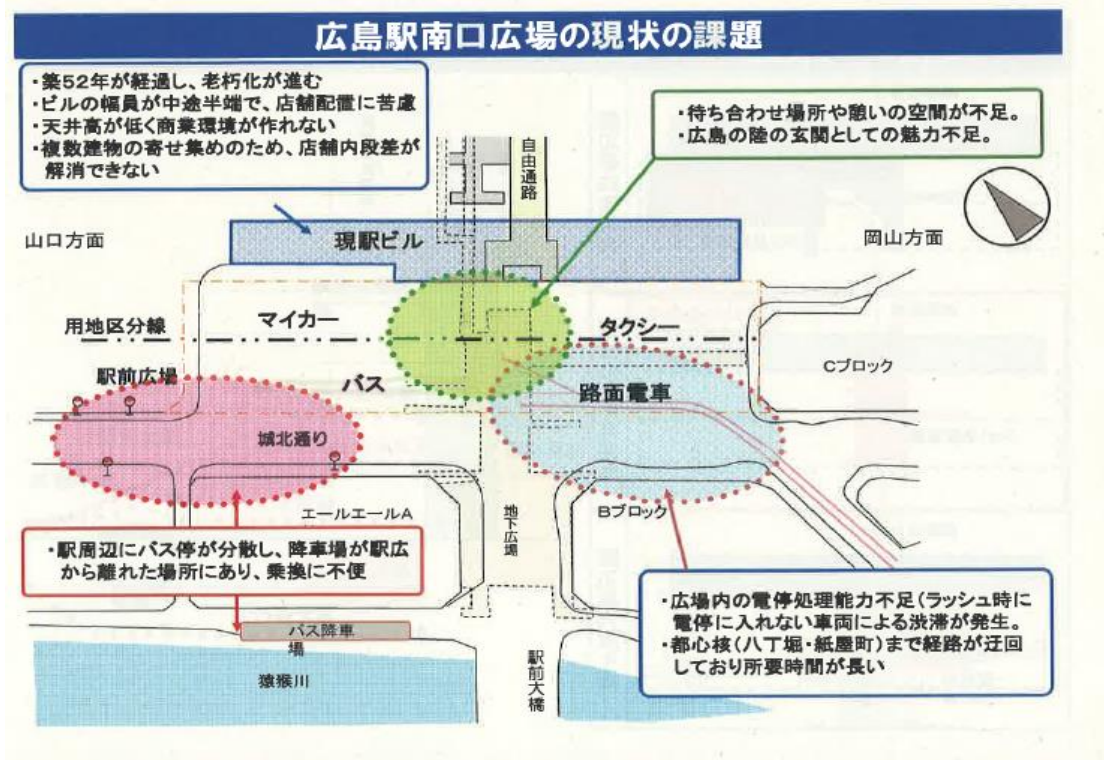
広島駅南口広場の現状の課題

・築52年が経過し、老朽化が進む
・ビルの幅員が中途半端で、店舗配置に苦慮
・天井高が低く商業環境が作れない
・複数建物の寄せ集めのため、店舗内段差が解消できない

・待ち合わせ場所や憩いの空間が不足。
・広島の陸の玄関としての魅力不足。

自由通路

山口方面

現駅ビル

岡山方面

用地区分線

マイカー

タクシー

駅前広場

バス

路面電車

Cブロック

城北通り

エールエールA

地下広場

Bブロック

・駅周辺にバス停が分散し、降車場が駅広から離れた場所にあり、乗換に不便

バス降車場

猿猴川

駅前大橋

・広場内の電停処理能力不足(ラッシュ時に電停に入れない車両による渋滞が発生。
・都心核(八丁堀・紙屋町)まで経路が迂回しており所要時間が長い